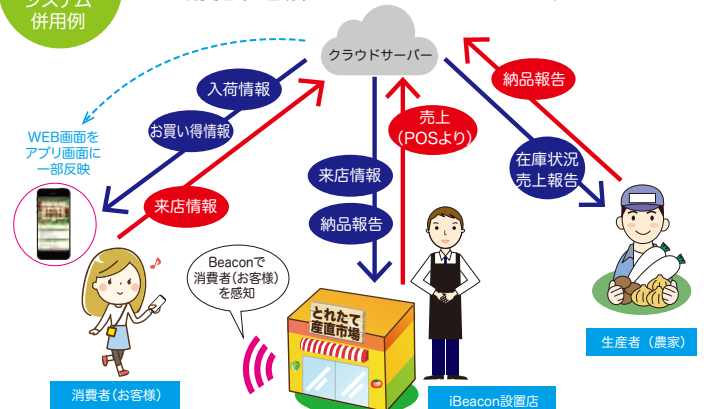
システム
併用例

クラウドサーバー

入荷情報

お買い得情報

WEB画面を
アプリ画面に
一部反映

来店情報

来店情報

納品報告

売上
(POSより)

納品報告

在庫状況
売上報告

Beaconで
消費者(お客様)
を感知

とれたて
産直市場

消費者(お客様)

iBeacon設置店

生産者(農家)